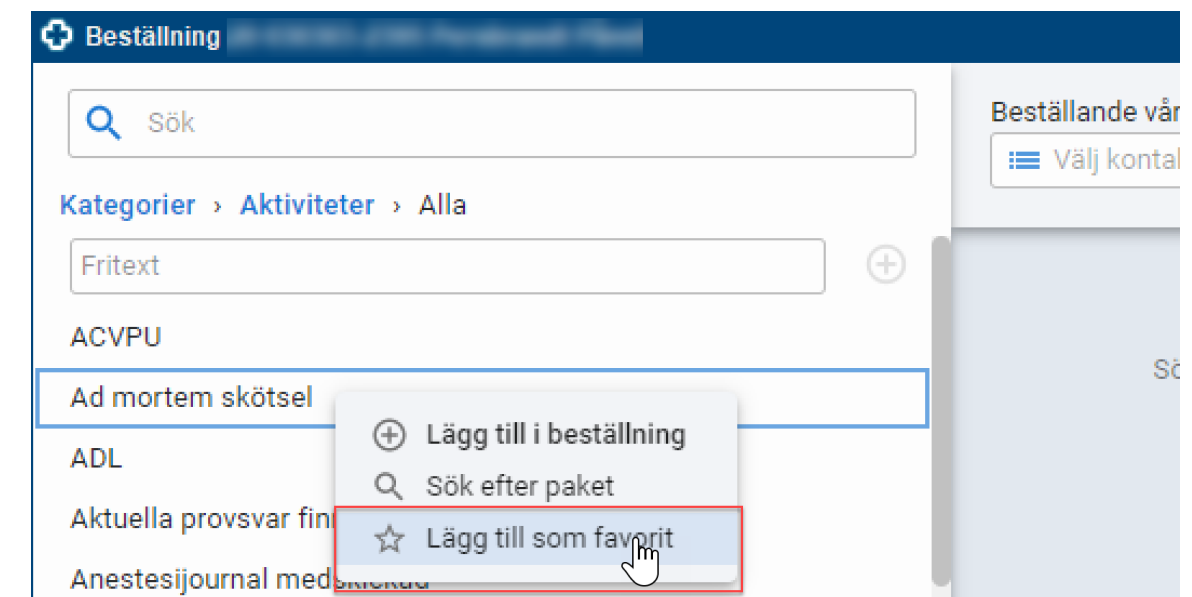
Beställning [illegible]

Sök

Kategorier › Aktiviteter › Alla

Fritext

ACVPU

Ad mortem skötsel

ADL

Aktuella provsvar fin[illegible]

Anestesijournal med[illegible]

Lägg till i beställning

Sök efter paket

Lägg till som favorit

Beställande vår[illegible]

Välj konta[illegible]

Sö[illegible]